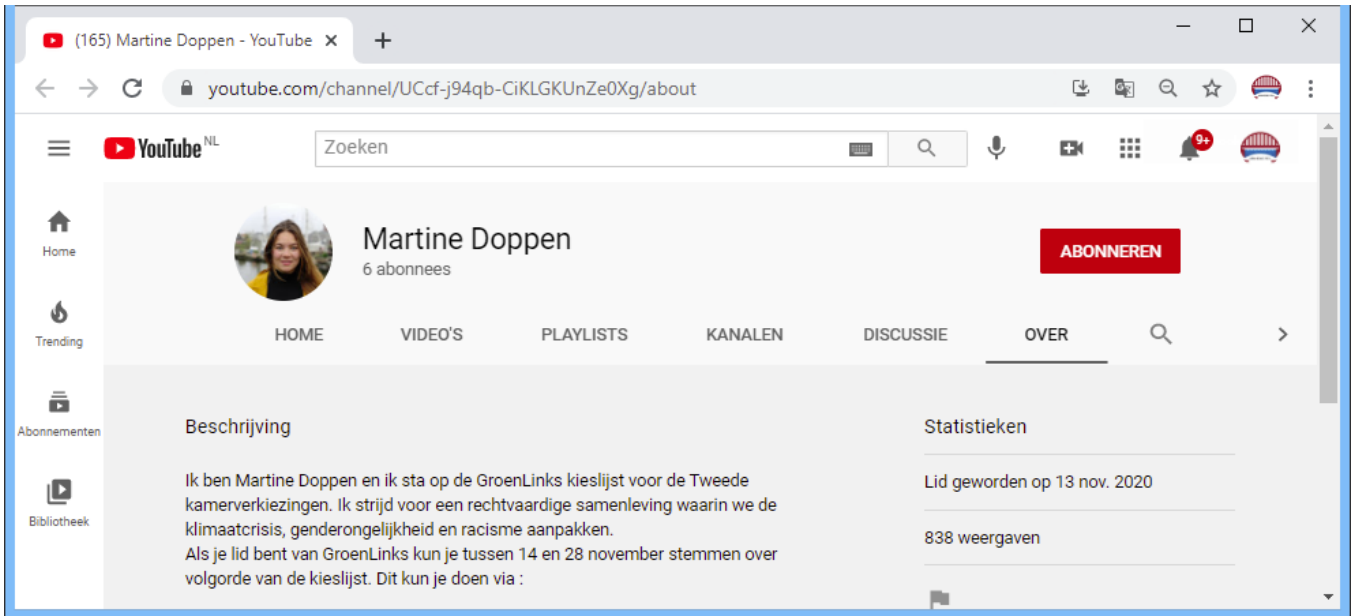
(165) Martine Doppen - YouTube ×
+

youtube.com/channel/UCcf-j94qb-CiKLGKUnZe0Xg/about

YouTube NL
Zoeken

9+

Home
Trending
Abonnementen
Bibliotheek

Martine Doppen
6 abonnees

ABONNEREN

HOME
VIDEO'S
PLAYLISTS
KANALEN
DISCUSSIE
OVER

Beschrijving

Ik ben Martine Doppen en ik sta op de GroenLinks kieslijst voor de Tweede kamerverkiezingen. Ik strijd voor een rechtvaardige samenleving waarin we de klimaatcrisis, genderongelijkheid en racisme aanpakken.
Als je lid bent van GroenLinks kun je tussen 14 en 28 november stemmen over volgorde van de kieslijst. Dit kun je doen via :

Statistieken

Lid geworden op 13 nov. 2020

838 weergaven